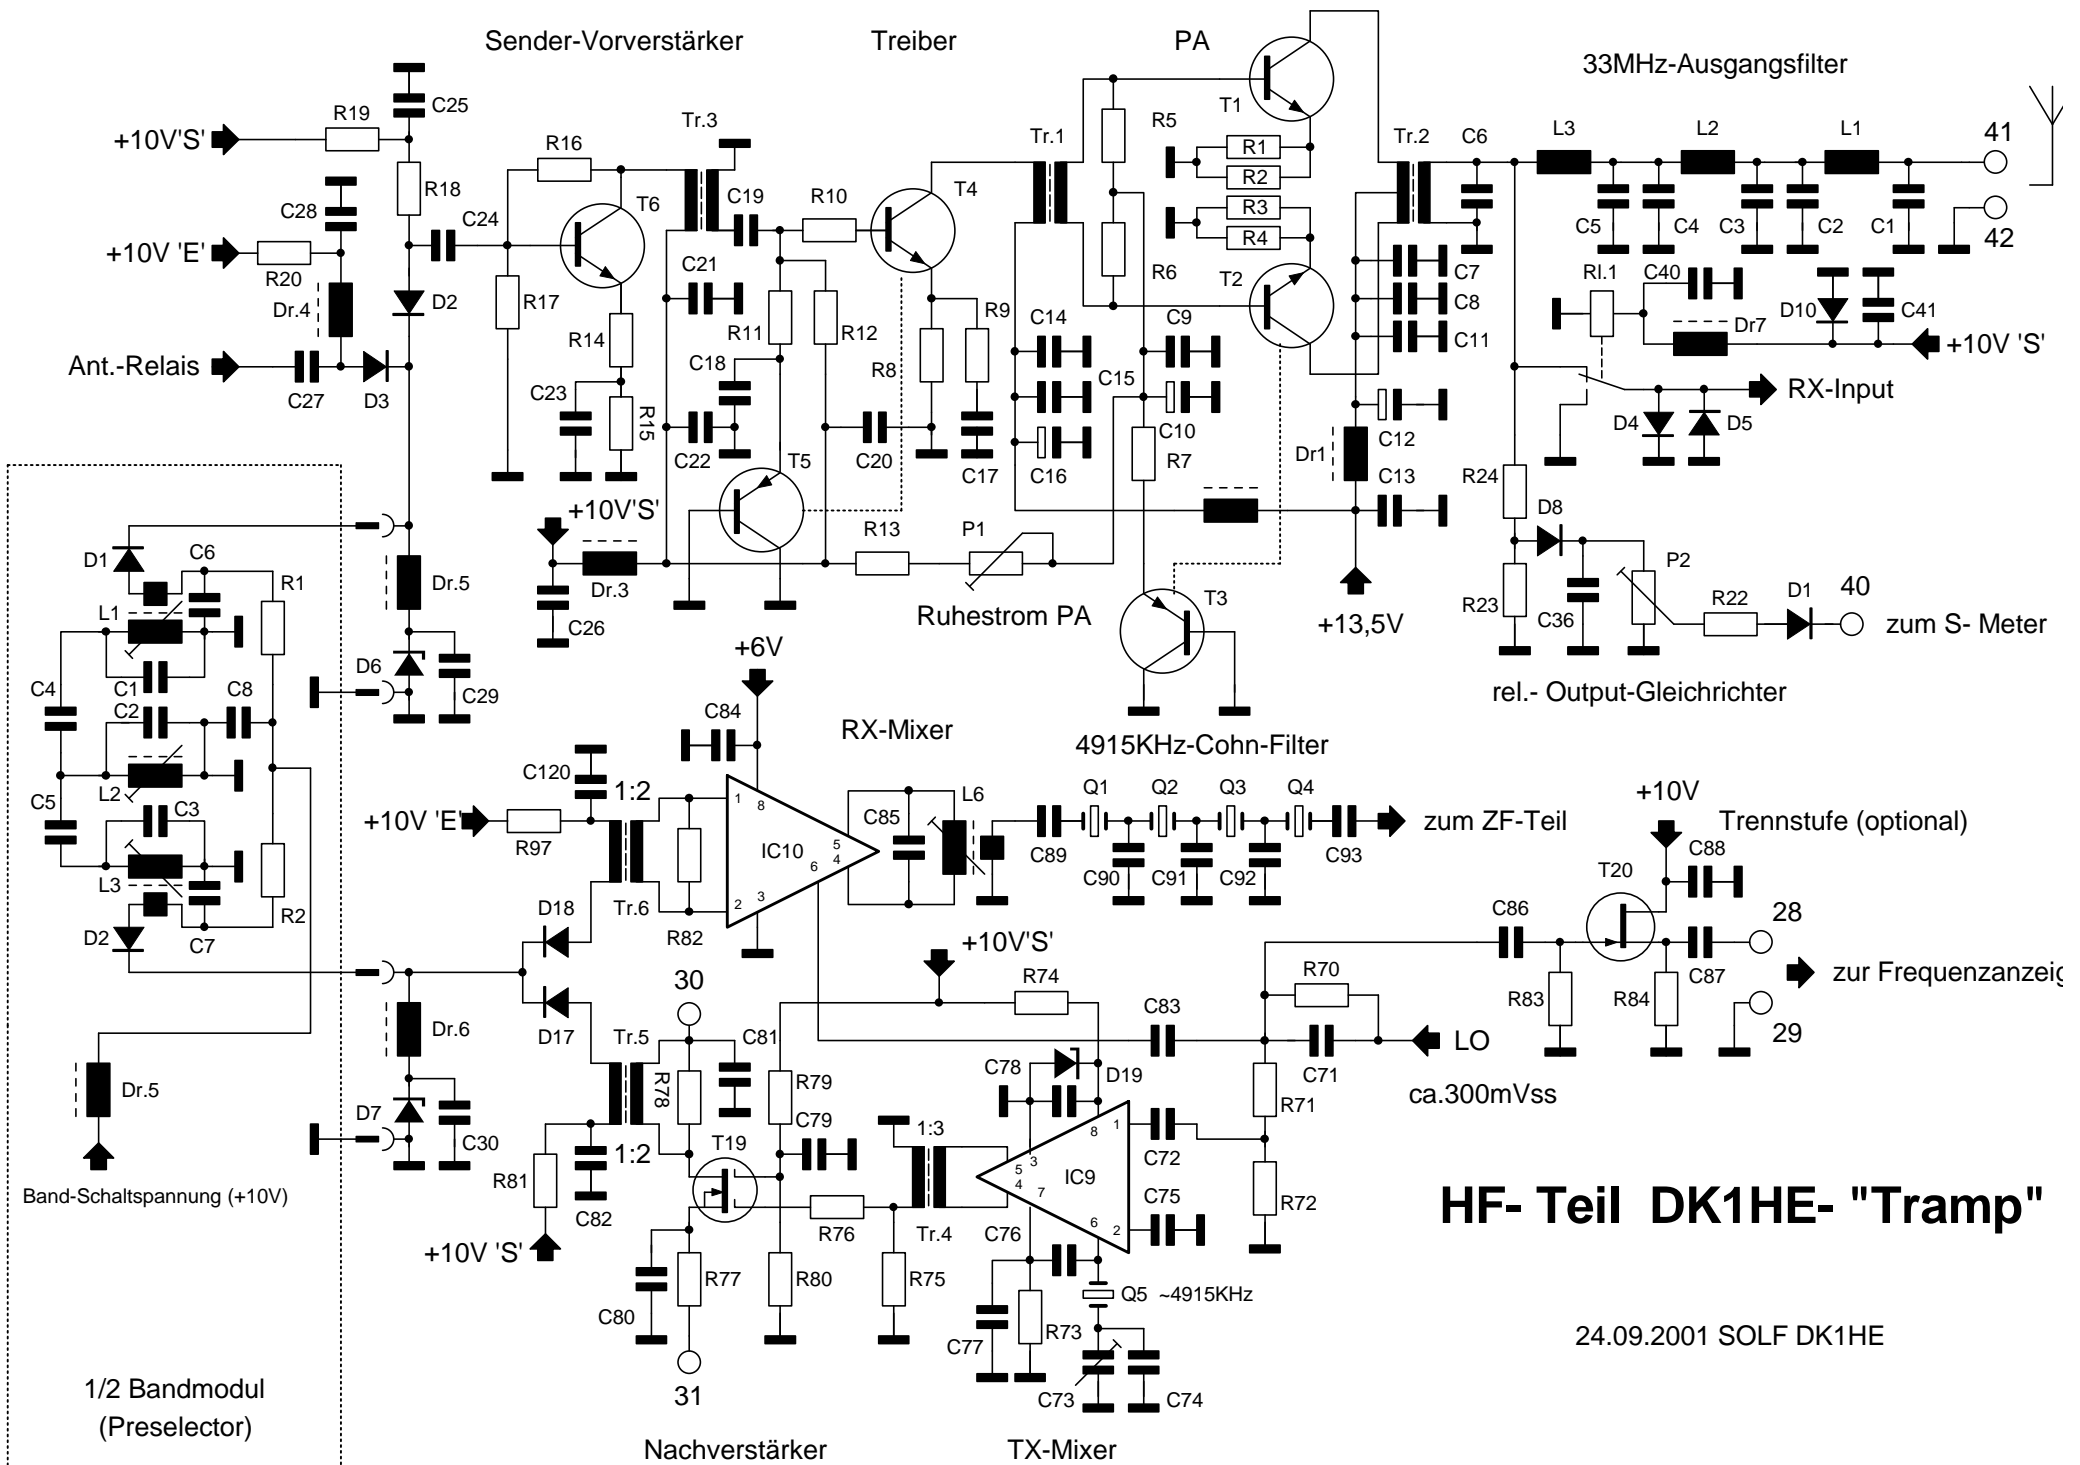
Sender-Vorverstärker

Treiber

PA

33MHz-Ausgangsfilter

+10V'S'

R19

C25

R18

C28

C24

R16

Tr.3

T6

C19

R10

T4

Tr.1

R5

R1

R2

R3

R4

T1

Tr.2

C6

L3

L2

L1

41

42

C5

C4

C3

C2

C1

+10V 'E'

R20

Dr.4

D2

R17

R14

C21

R11

R12

R9

C14

R6

T2

C9

C7

C8

C11

Rl.1

C40

D10

C41

Dr7

+10V 'S'

Ant.-Relais

C27

D3

C23

R15

C18

C22

T5

C20

R8

C17

C16

C15

C10

R7

Dr1

C12

C13

RX-Input

D4

D5

R24

D8

+10V'S'

Dr.3

C26

R13

P1

Ruhestrom PA

T3

+13,5V

R23

C36

P2

R22

D1

40

zum S- Meter

rel.- Output-Gleichrichter

D1

C6

R1

L1

C4

C1

C8

C2

L2

C3

C5

L3

C7

D2

R2

Dr.5

D6

C29

+6V

C84

RX-Mixer

4915KHz-Cohn-Filter

C120

1:2

+10V 'E'

R97

Tr.6

R82

IC10

C85

L6

C89

Q1

Q2

Q3

Q4

C90

C91

C92

C93

zum ZF-Teil

+10V

Trennstufe (optional)

C88

T20

D18

D17

Dr.6

D7

C30

Dr.5

Band-Schaltspannung (+10V)

+10V'S'

R74

C86

28

C87

R83

R84

zur Frequenzanzeig

29

30

Tr.5

R78

C81

R79

C79

C83

R70

C71

LO

ca.300mVss

C78

D19

R71

1:3

C72

IC9

C75

R72

R81

C82

1:2

T19

R76

Tr.4

C76

+10V 'S'

C80

R77

R80

R75

C77

R73

Q5 ~4915KHz

C73

C74

31

HF- Teil DK1HE- "Tramp"

24.09.2001 SOLF DK1HE

1/2 Bandmodul (Preselector)

Nachverstärker

TX-Mixer